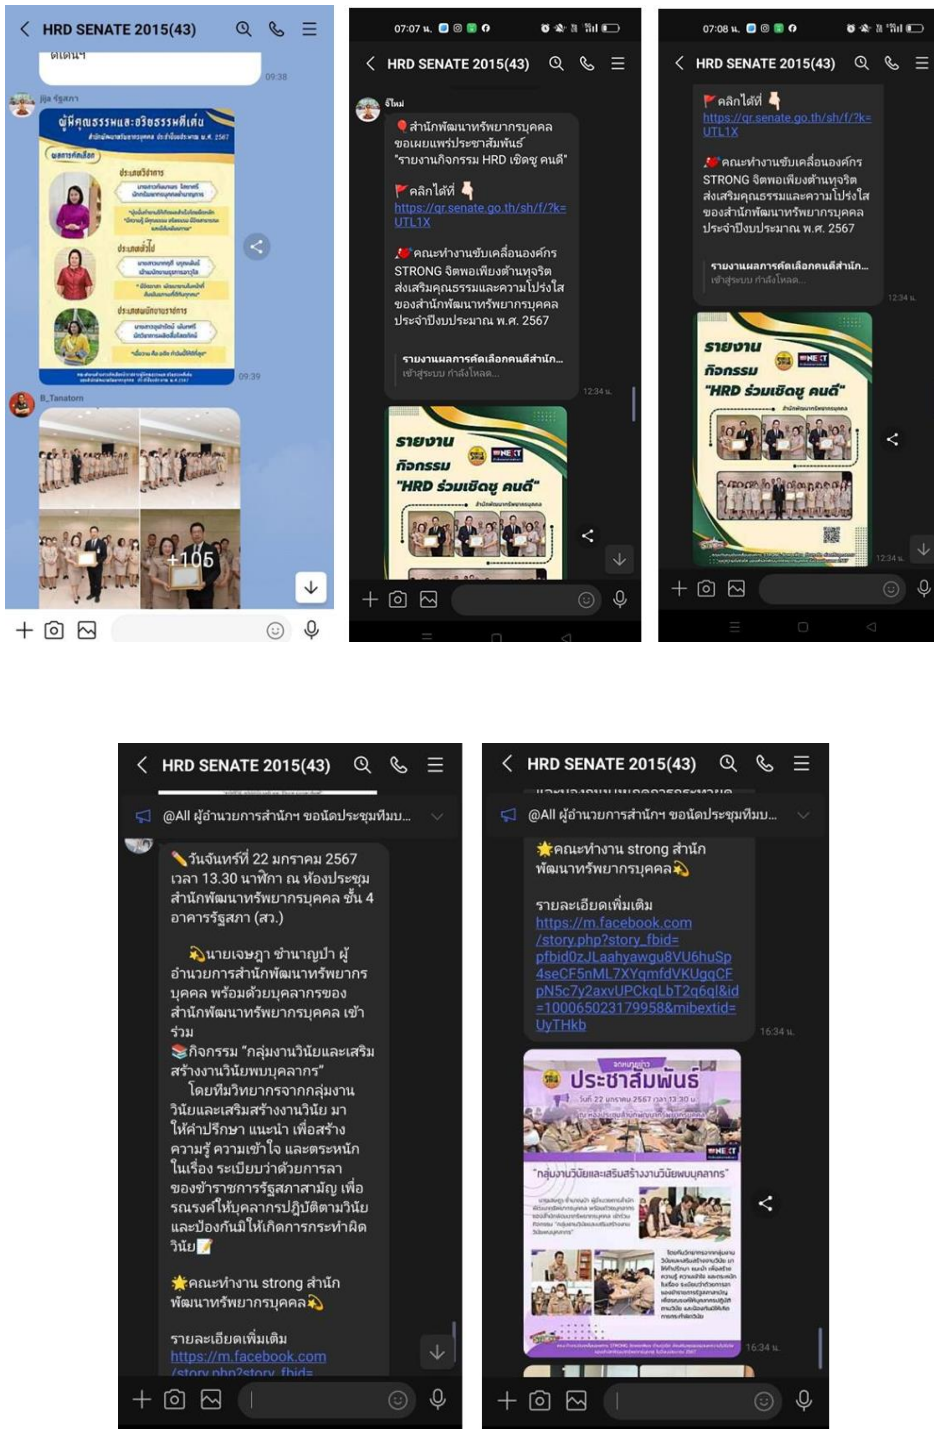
HRD SENATE 2015(43)

09:38

jija รัฐสภา

ผู้มีคุณธรรมและจริยธรรมดีเด่น

09:39

B_Tanatorn

+105

07:07 น.

HRD SENATE 2015(43)

จิใหม่

สำนักพัฒนาทรัพยากรบุคคล ขอเผยแพร่ประชาสัมพันธ์ "รายงานกิจกรรม HRD เชิดชู คนดี"

คลิกได้ที่
https://qr.senate.go.th/sh/f/?k=UTL1X

คณะทำงานขับเคลื่อนองค์กร STRONG จิตพอเพียงต้านทุจริต ส่งเสริมคุณธรรมและความโปร่งใส ของสำนักพัฒนาทรัพยากรบุคคล ประจำปีงบประมาณ พ.ศ. 2567

รายงานผลการคัดเลือกคนดีสำนัก...
เข้าสู่ระบบ กำลังโหลด...

12:34 น.

รายงาน กิจกรรม "HRD ร่วมเชิดชู คนดี"

07:08 น.

HRD SENATE 2015(43)

คลิกได้ที่
https://qr.senate.go.th/sh/f/?k=UTL1X

คณะทำงานขับเคลื่อนองค์กร STRONG จิตพอเพียงต้านทุจริต ส่งเสริมคุณธรรมและความโปร่งใส ของสำนักพัฒนาทรัพยากรบุคคล ประจำปีงบประมาณ พ.ศ. 2567

รายงานผลการคัดเลือกคนดีสำนัก...
เข้าสู่ระบบ กำลังโหลด...

12:34 น.

รายงาน กิจกรรม "HRD ร่วมเชิดชู คนดี"

12:34 น.

HRD SENATE 2015(43)

@All ผู้อำนวยการสำนักฯ ขอนัดประชุมทีมบ...

วันจันทร์ที่ 22 มกราคม 2567 เวลา 13.30 นาฬิกา ณ ห้องประชุมสำนักพัฒนาทรัพยากรบุคคล ชั้น 4 อาคารรัฐสภา (สว.)

นายเจษฎา ชำนาญป่า ผู้อำนวยการสำนักพัฒนาทรัพยากรบุคคล พร้อมด้วยบุคลากรของสำนักพัฒนาทรัพยากรบุคคล เข้าร่วม
กิจกรรม "กลุ่มงานวินัยและเสริมสร้างงานวินัยพบบุคลากร"
โดยทีมวิทยากรจากกลุ่มงานวินัยและเสริมสร้างงานวินัย มาให้คำปรึกษา แนะนำ เพื่อสร้างความรู้ ความเข้าใจ และตระหนักในเรื่อง ระเบียบว่าด้วยการลาของข้าราชการรัฐสภาสามัญ เพื่อรณรงค์ให้บุคลากรปฏิบัติตามวินัยและป้องกันมิให้เกิดการกระทำผิดวินัย

คณะทำงาน strong สำนักพัฒนาทรัพยากรบุคคล

รายละเอียดเพิ่มเติม
https://m.facebook.com/story.php?story_fbid=

HRD SENATE 2015(43)

@All ผู้อำนวยการสำนักฯ ขอนัดประชุมทีมบ...

คณะทำงาน strong สำนักพัฒนาทรัพยากรบุคคล

รายละเอียดเพิ่มเติม
https://m.facebook.com/story.php?story_fbid=pfbid0zJLaahyawgu8VU6huSp4seCF5nML7XYqmfdVKUgqCFpN5c7y2axvUPCkqLbT2q6ql&id=100065023179958&mibextid=UyTHkb

16:34 น.

ประชาสัมพันธ์
วันที่ 22 มกราคม 2567 เวลา 13.30 น.
"กลุ่มงานวินัยและเสริมสร้างงานวินัยพบบุคลากร"

16:34 น.